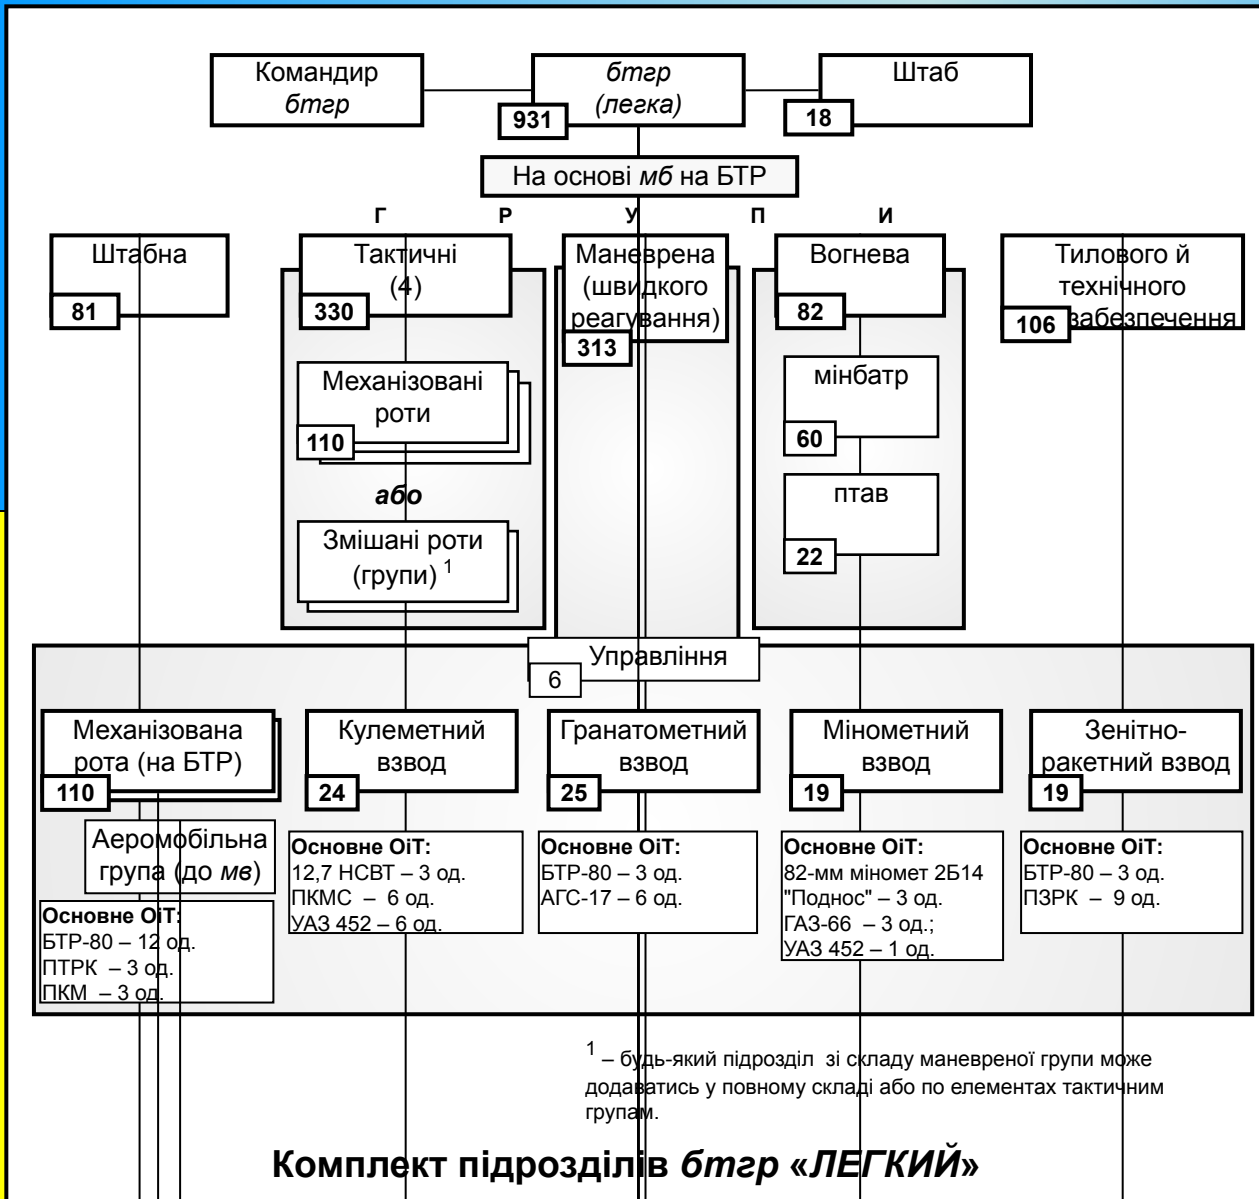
Командир *бтгр*

*бтгр* (*легка*)

931

Штаб

18

На основі *мб* на БТР

Г Р У П И

Штабна

81

Тактичні (4)

330

Маневрена (швидкого реагування)

313

Вогнева

82

Тилового й технічного забезпечення

106

Механізовані роти

110

*або*

Змішані роти (групи) $^1$

мінбатр

60

птав

22

Управління

6

Механізована рота (на БТР)

110

Аеромобільна група (до *мв*)

Основне ОіТ:
БТР-80 – 12 од.
ПТРК – 3 од.
ПКМ – 3 од.

Кулеметний взвод

24

Основне ОіТ:
12,7 НСВТ – 3 од.
ПКМС – 6 од.
УАЗ 452 – 6 од.

Гранатометний взвод

25

Основне ОіТ:
БТР-80 – 3 од.
АГС-17 – 6 од.

Мінометний взвод

19

Основне ОіТ:
82-мм міномет 2Б14 "Поднос" – 3 од.
ГАЗ-66 – 3 од.;
УАЗ 452 – 1 од.

Зенітно-ракетний взвод

19

Основне ОіТ:
БТР-80 – 3 од.
ПЗРК – 9 од.

$^1$ – будь-який підрозділ зі складу маневреної групи може додаватись у повному складі або по елементах тактичним групам.

Комплект підрозділів *бтгр* «*ЛЕГКИЙ*»